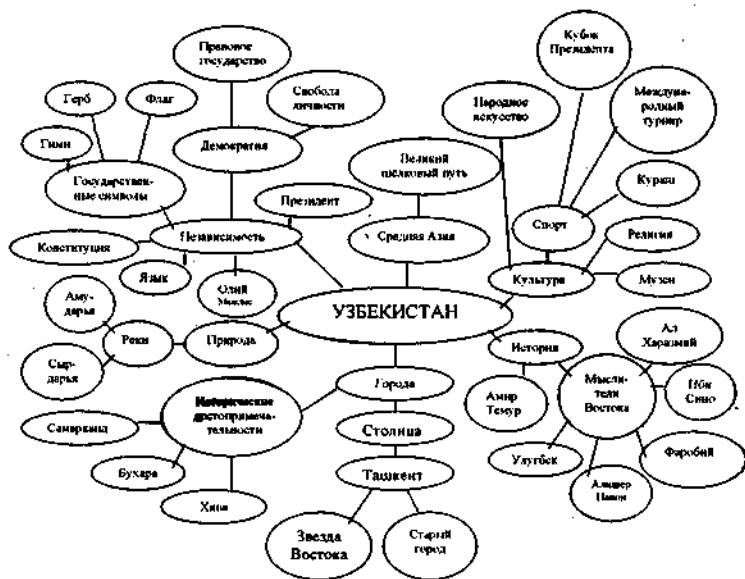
Правовое государство

Свобода личности

Кубок Президента

Междуна-родный турнир

Народное искусство

Герб

Флаг

Гимн

Демократия

Государствен-ные символы

Великий шелковый путь

Кураш

Президент

Спорт

Религия

Конституция

Независимость

Средняя Азия

Язык

Олий Мажлис

Культура

Музеи

Аму-дарья

УЗБЕКИСТАН

Реки

Природа

Ал Хорезмий

Сыр-дарья

История

Ибн Сино

Исторические достопримеча-тельности

Города

Мысли-тели Востока

Амир Темур

Самарканд

Столица

Фаробий

Улугбек

Бухара

Ташкент

Алишер Навои

Хива

Звезда Востока

Старый город